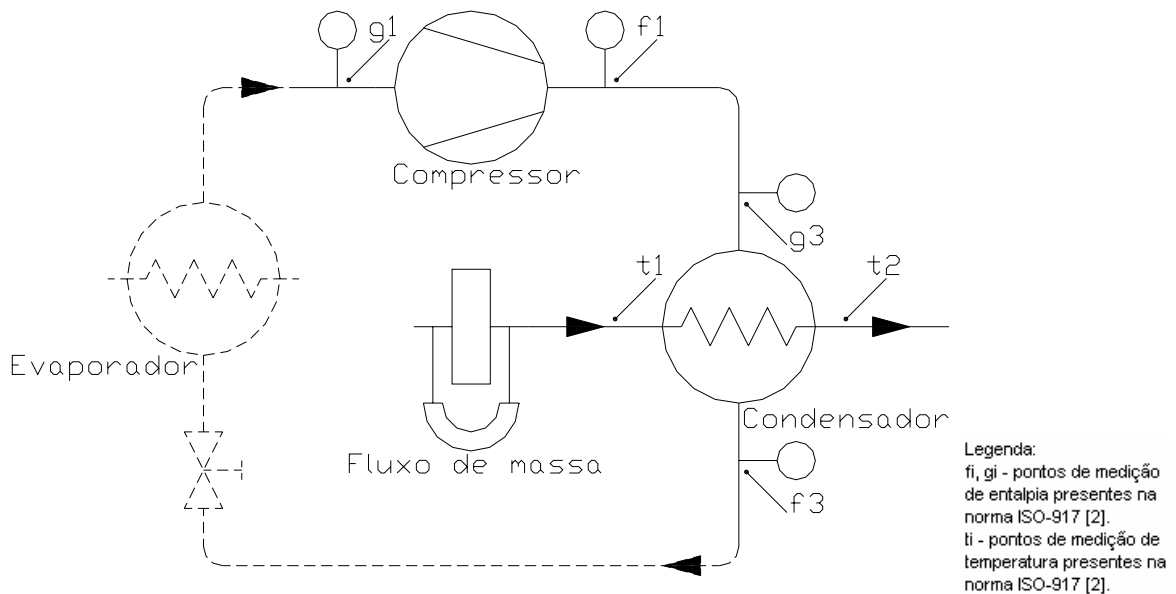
g1

f1

Compressor

g3

t1

t2

Evaporador

Condensador

Fluxo de massa

f3

Legenda:
fi, gi - pontos de medição de entalpia presentes na norma ISO-917 [2].
ti - pontos de medição de temperatura presentes na norma ISO-917 [2].